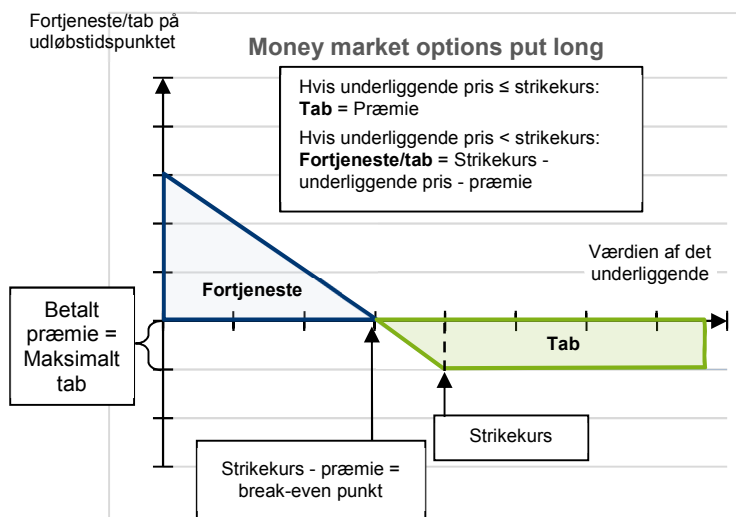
Fortjeneste/tab på udløbstidspunktet

Money market options put long

Hvis underliggende pris ≤ strikekurs:
**Tab** = Præmie
Hvis underliggende pris < strikekurs:
**Fortjeneste/tab** = Strikekurs - underliggende pris - præmie

Værdien af det underliggende

Fortjeneste

Betalt præmie = Maksimalt tab

Tab

Strikekurs

Strikekurs - præmie = break-even punkt